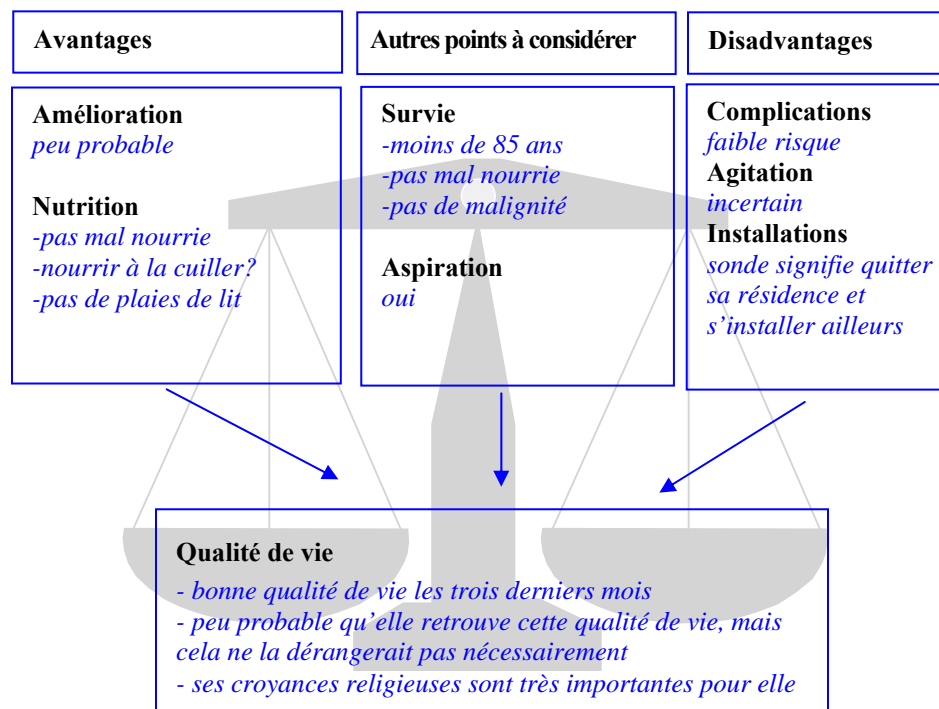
Avantages

Autres points à considérer

Disadvantages

Amélioration
peu probable

Nutrition
-pas mal nourrie
-nourrir à la cuiller?
-pas de plaies de lit

Survie
-moins de 85 ans
-pas mal nourrie
-pas de malignité

Aspiration
oui

Complications
faible risque
Agitation
incertain
Installations
sonde signifie quitter sa résidence et s'installer ailleurs

Qualité de vie
- bonne qualité de vie les trois derniers mois
- peu probable qu'elle retrouve cette qualité de vie, mais cela ne la dérangerait pas nécessairement
- ses croyances religieuses sont très importantes pour elle